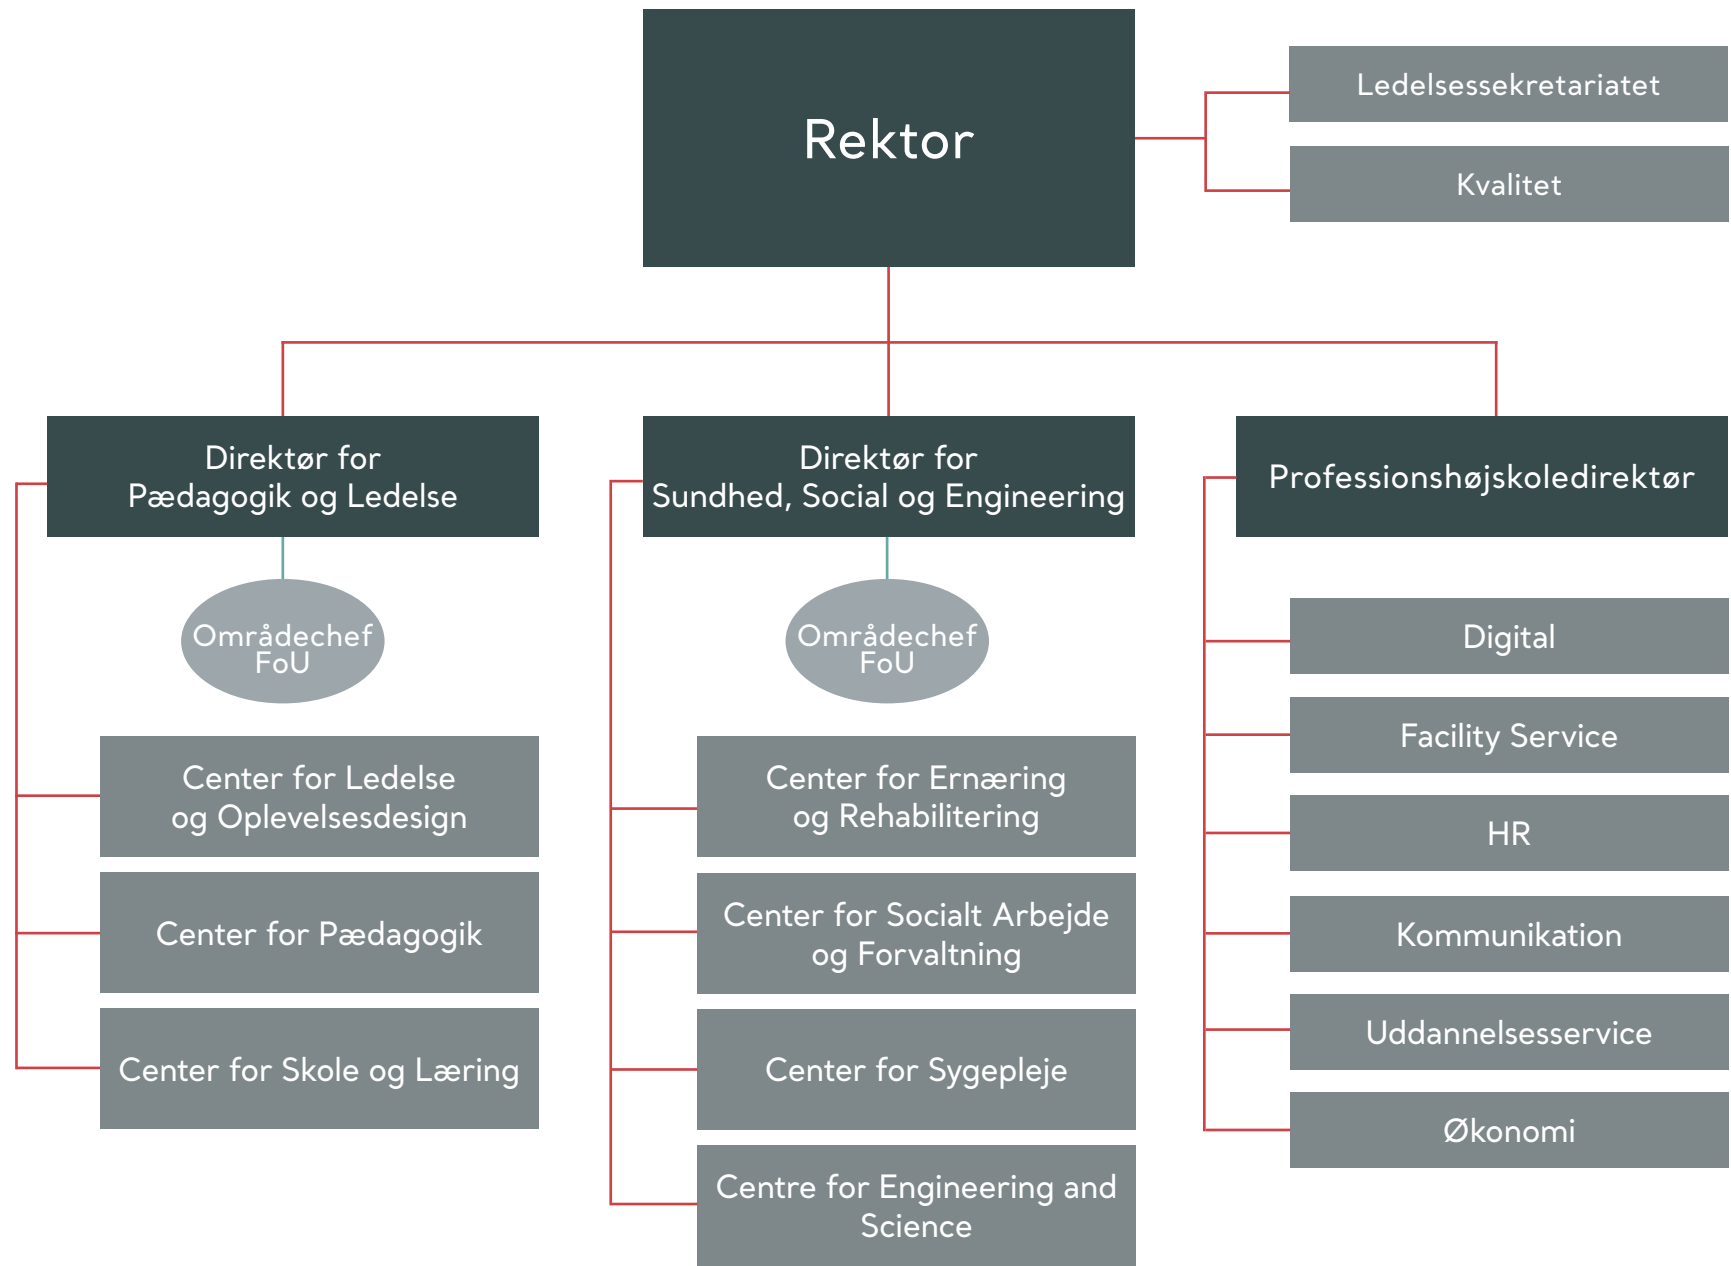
Rektor

Ledelsessekretariatet

Kvalitet

Direktør for
Pædagogik og Ledelse

Områdechef
FoU

Center for Ledelse
og Oplevelsesdesign

Center for Pædagogik

Center for Skole og Læring

Direktør for
Sundhed, Social og Engineering

Områdechef
FoU

Center for Ernæring
og Rehabilitering

Center for Socialt Arbejde
og Forvaltning

Center for Sygepleje

Centre for Engineering and
Science

Professionshøjskoledirektør

Digital

Facility Service

HR

Kommunikation

Uddannelsesservice

Økonomi